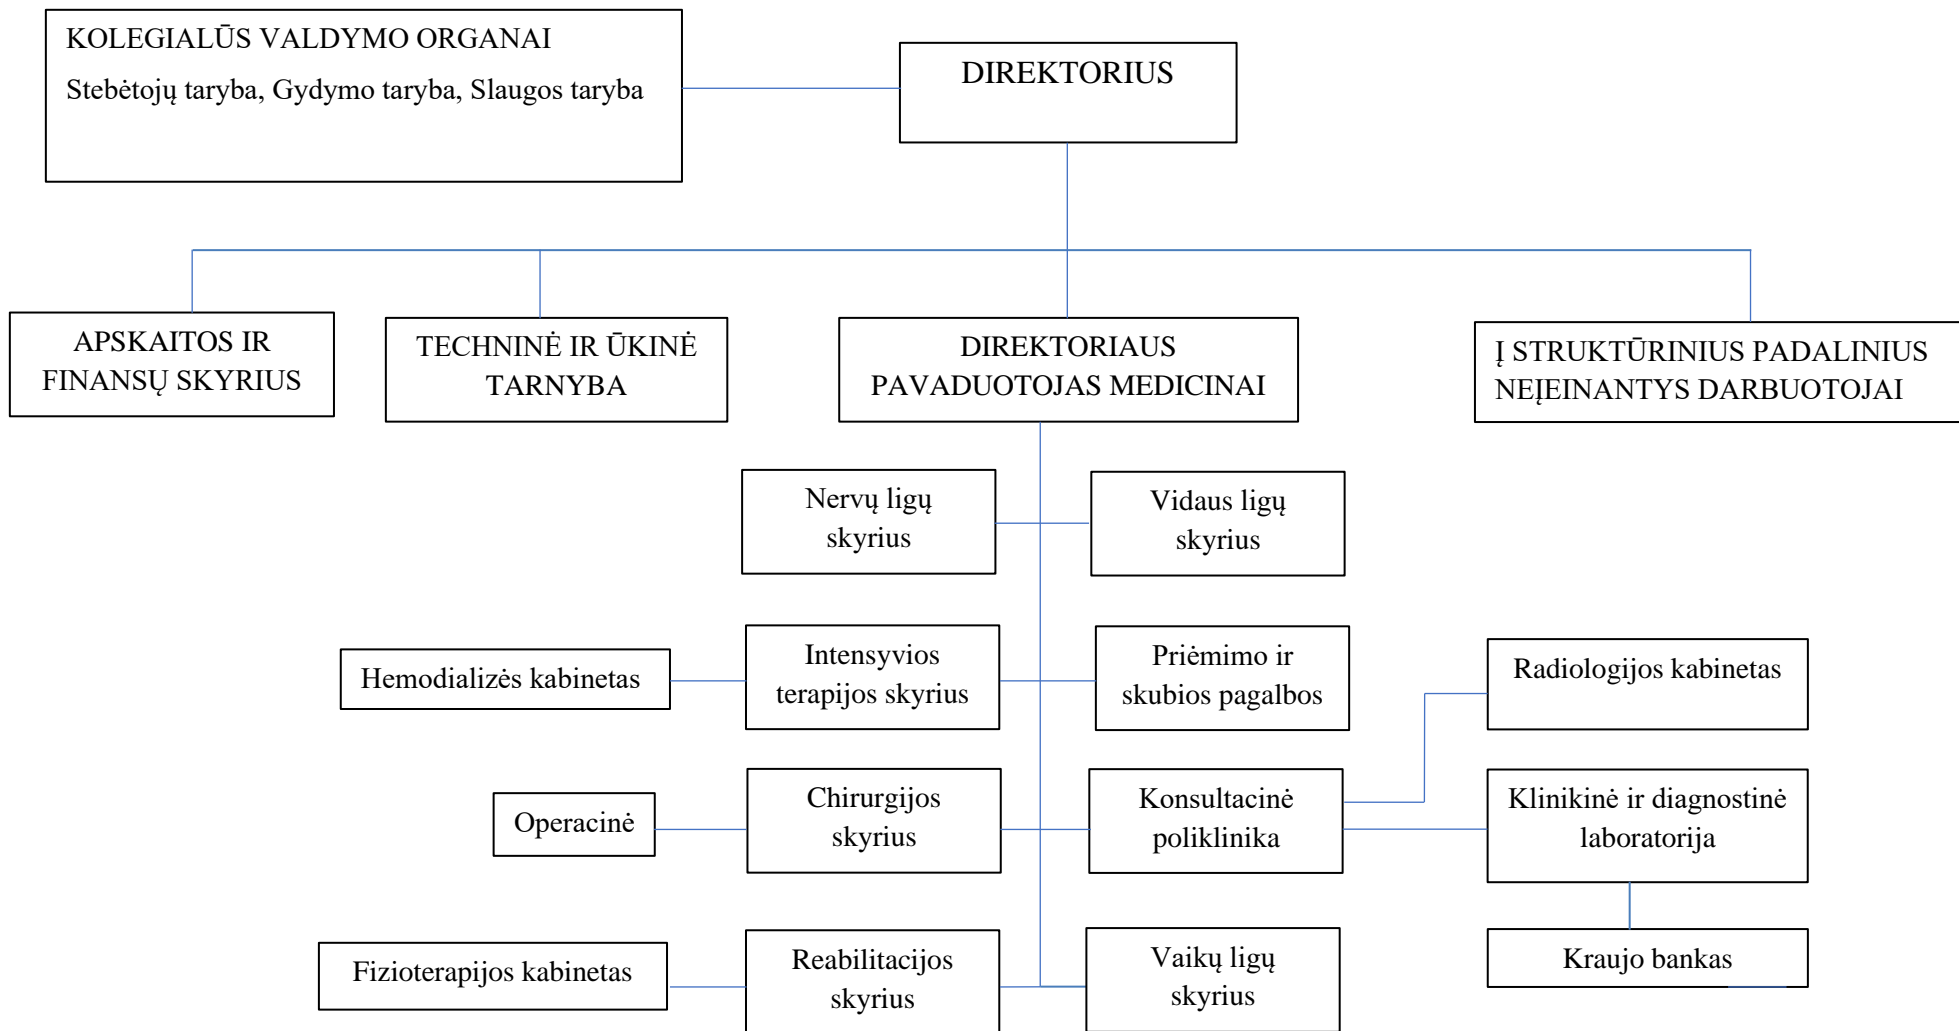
KOLEGIALŪS VALDYMO ORGANAI
Stebėtojų taryba, Gydymo taryba, Slaugos taryba

DIREKTORIUS

APSKAITOS IR FINANSŲ SKYRIUS

TECHNINĖ IR ŪKINĖ TARNYBA

DIREKTORIAUS PAVADUOTOJAS MEDICINAI

Į STRUKTŪRINIUS PADALINIUS NEĮEINANTYS DARBUOTOJAI

Nervų ligų skyrius

Vidaus ligų skyrius

Hemodializės kabinetas

Intensyvios terapijos skyrius

Priėmimo ir skubios pagalbos

Radiologijos kabinetas

Operacinė

Chirurgijos skyrius

Konsultacinė poliklinika

Klinikinė ir diagnostinė laboratorija

Kraujo bankas

Fizioterapijos kabinetas

Reabilitacijos skyrius

Vaikų ligų skyrius